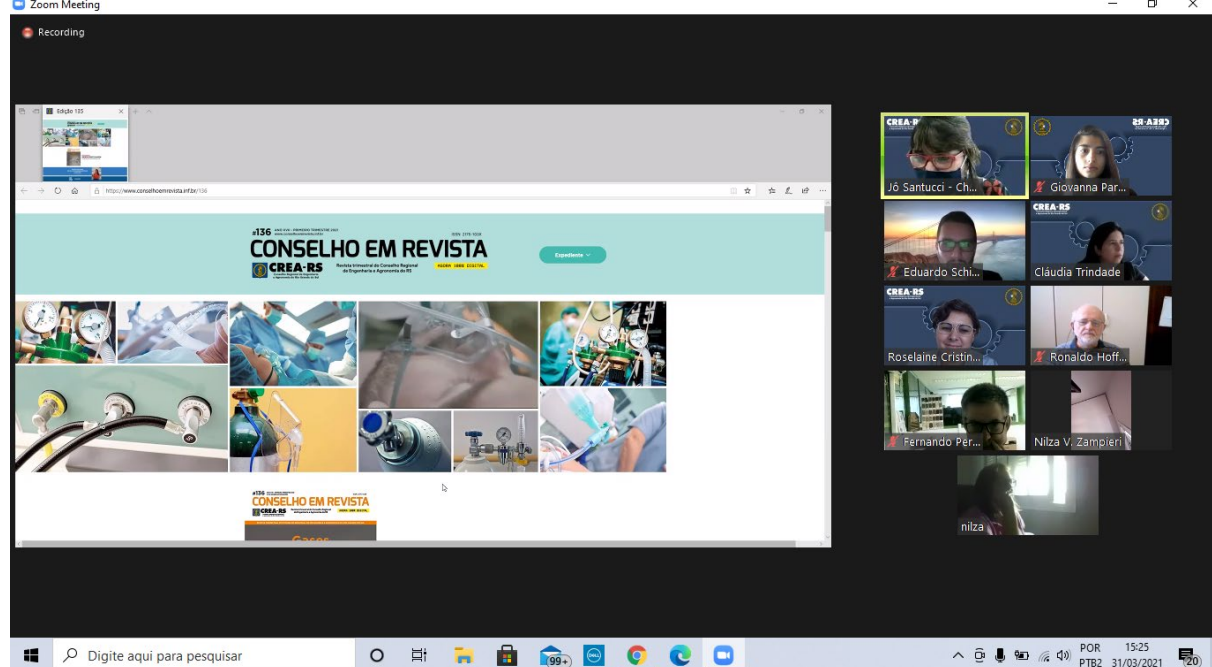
Zoom Meeting

Recording

Edição 135

https://www.conselhoemrevista.info.br/136

#136 ANO XVII - PRIMEIRO TRIMESTRE 2021

ISSN 2179-9326

CONSELHO EM REVISTA

CREA-RS

Revista trimestral do Conselho Regional de Engenharia e Agronomia do RS

NOVA VERSÃO DIGITAL

Expediente

#136

CONSELHO EM REVISTA

CREA-RS

Gases

CREA-RS

Jô Santucci - Ch...

Giovanna Par...

Eduardo Schi...

CREA-RS

Cláudia Trindade

CREA-RS

Roselaine Cristin...

Ronaldo Hoff...

Fernando Per...

Nilza V. Zampieri

nilza

Digite aqui para pesquisar

99+

POR
PTB2

15:25
31/03/2021

20